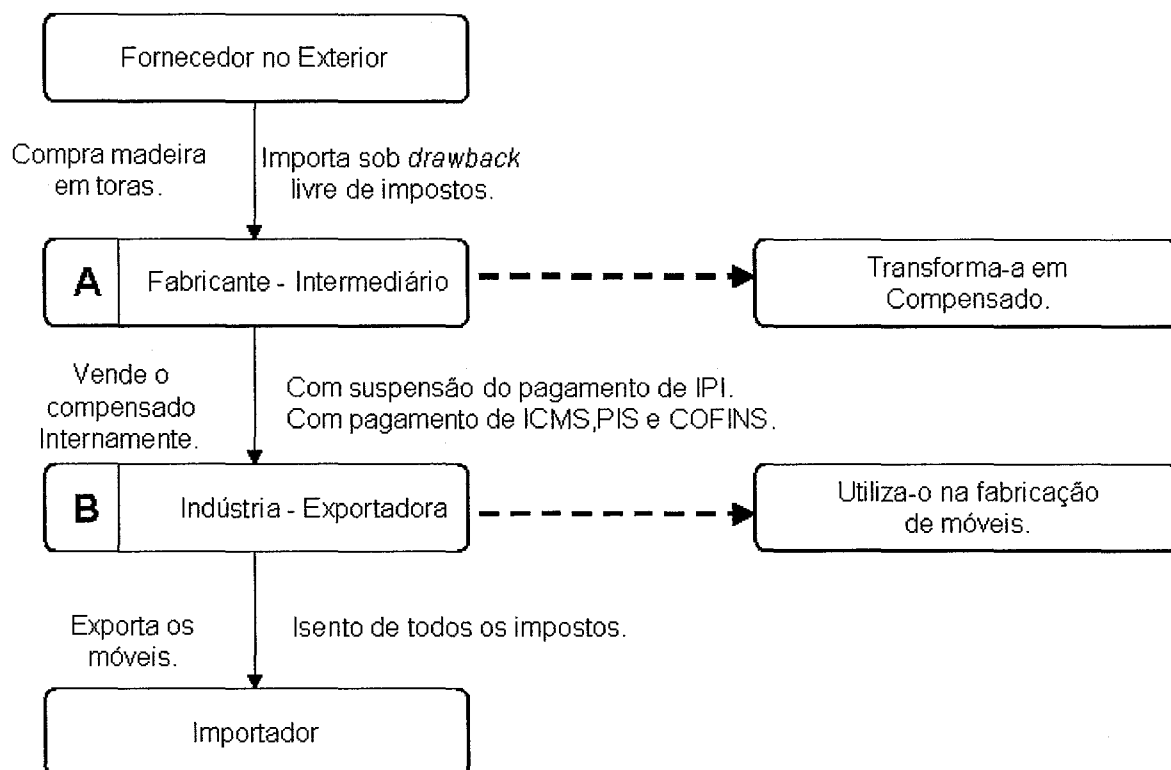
Fornecedor no Exterior

Compra madeira em toras.

Importa sob *drawback* livre de impostos.

A

Fabricante - Intermediário

Transforma-a em Compensado.

Vende o compensado Internamente.

Com suspensão do pagamento de IPI. Com pagamento de ICMS,PIS e COFINS.

B

Indústria - Exportadora

Utiliza-o na fabricação de móveis.

Exporta os móveis.

Isento de todos os impostos.

Importador